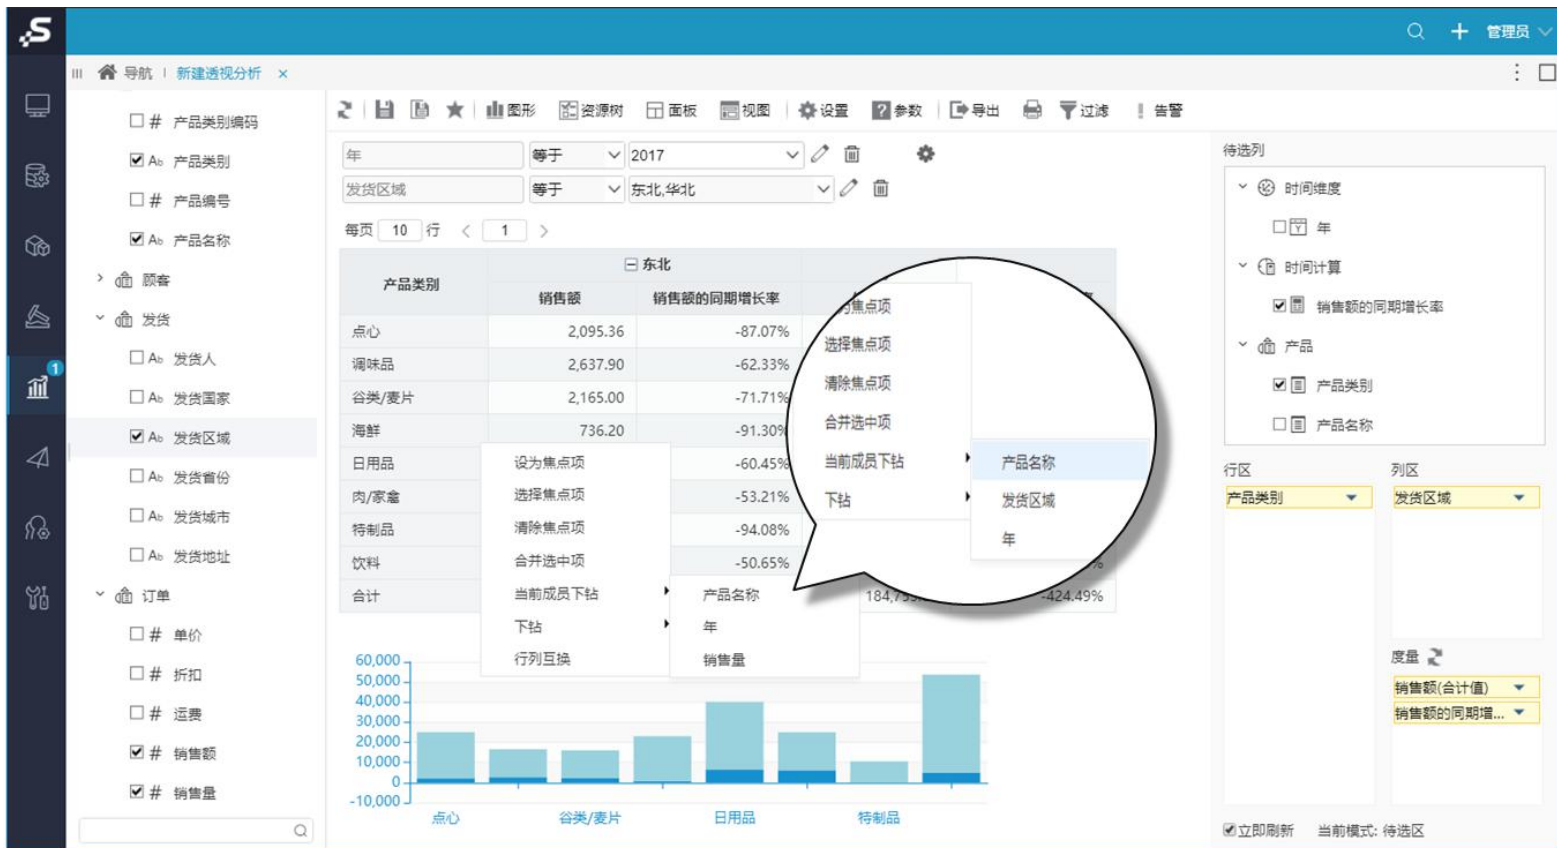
管理员

导航 | 新建透视分析 ×

# 产品类别编码
Ab 产品类别
# 产品编号
Ab 产品名称
顾客
发货
Ab 发货人
Ab 发货国家
Ab 发货区域
Ab 发货省份
Ab 发货城市
Ab 发货地址
订单
# 单价
# 折扣
# 运费
# 销售额
# 销售量

图形 资源树 面板 视图 设置 参数 导出 过滤 告警

年 等于 2017
发货区域 等于 东北,华北

每页 10 行 1

| 产品类别 | 东北 销售额 | 销售额的同期增长率 |
|---|---|---|
| 点心 | 2,095.36 | -87.07% |
| 调味品 | 2,637.90 | -62.33% |
| 谷类/麦片 | 2,165.00 | -71.71% |
| 海鲜 | 736.20 | -91.30% |
| 日用品 | | -60.45% |
| 肉/家禽 | | -53.21% |
| 特制品 | | -94.08% |
| 饮料 | | -50.65% |
| 合计 | 184,75 | -424.49% |

设为焦点项
选择焦点项
清除焦点项
合并选中项
当前成员下钻
下钻
行列互换

产品名称
年
销售量

焦点项
选择焦点项
清除焦点项
合并选中项
当前成员下钻
下钻

产品名称
发货区域
年

60,000
50,000
40,000
30,000
20,000
10,000
0
-10,000
点心 谷类/麦片 日用品 特制品

待选列
时间维度
年
时间计算
销售额的同期增长率
产品
产品类别
产品名称

行区
产品类别
列区
发货区域
度量
销售额(合计值)
销售额的同期增...

立即刷新 当前模式: 待选区